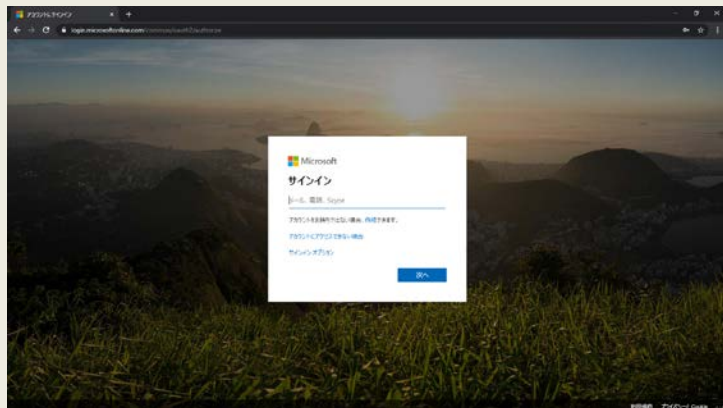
アカウントにサインイン
login.microsoftonline.com/common/oauth2/authorize

Microsoft
サインイン
メール、電話、Skype
アカウントをお持ちでない場合、作成できます。
アカウントにアクセスできない場合
サインイン オプション
次へ

利用規約 プライバシーと Cookie